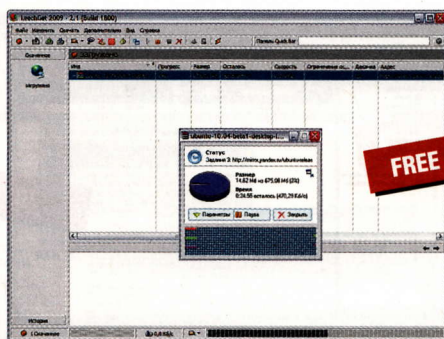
LeechGet 2009 - 2.1 (Build 1800)

Файл Изменить Скачать Дополнительно Вид Справка

Панель Quick Bar

Имя

Прогресс

Размер

Осталось

Скорость

Ограничение ск...

Дата

Адрес

Ubuntu-10.04-beta1-desktop-i...

Статус

Задание 3: http://mirror.yandex.ru/ubuntu/releas

Размер

14,62 Мб из 675,00 Мб (2%)

Время

0:34:55 осталось (470,29 Кб/с)

Параметры

Пауза

Закрыть

FREE

История